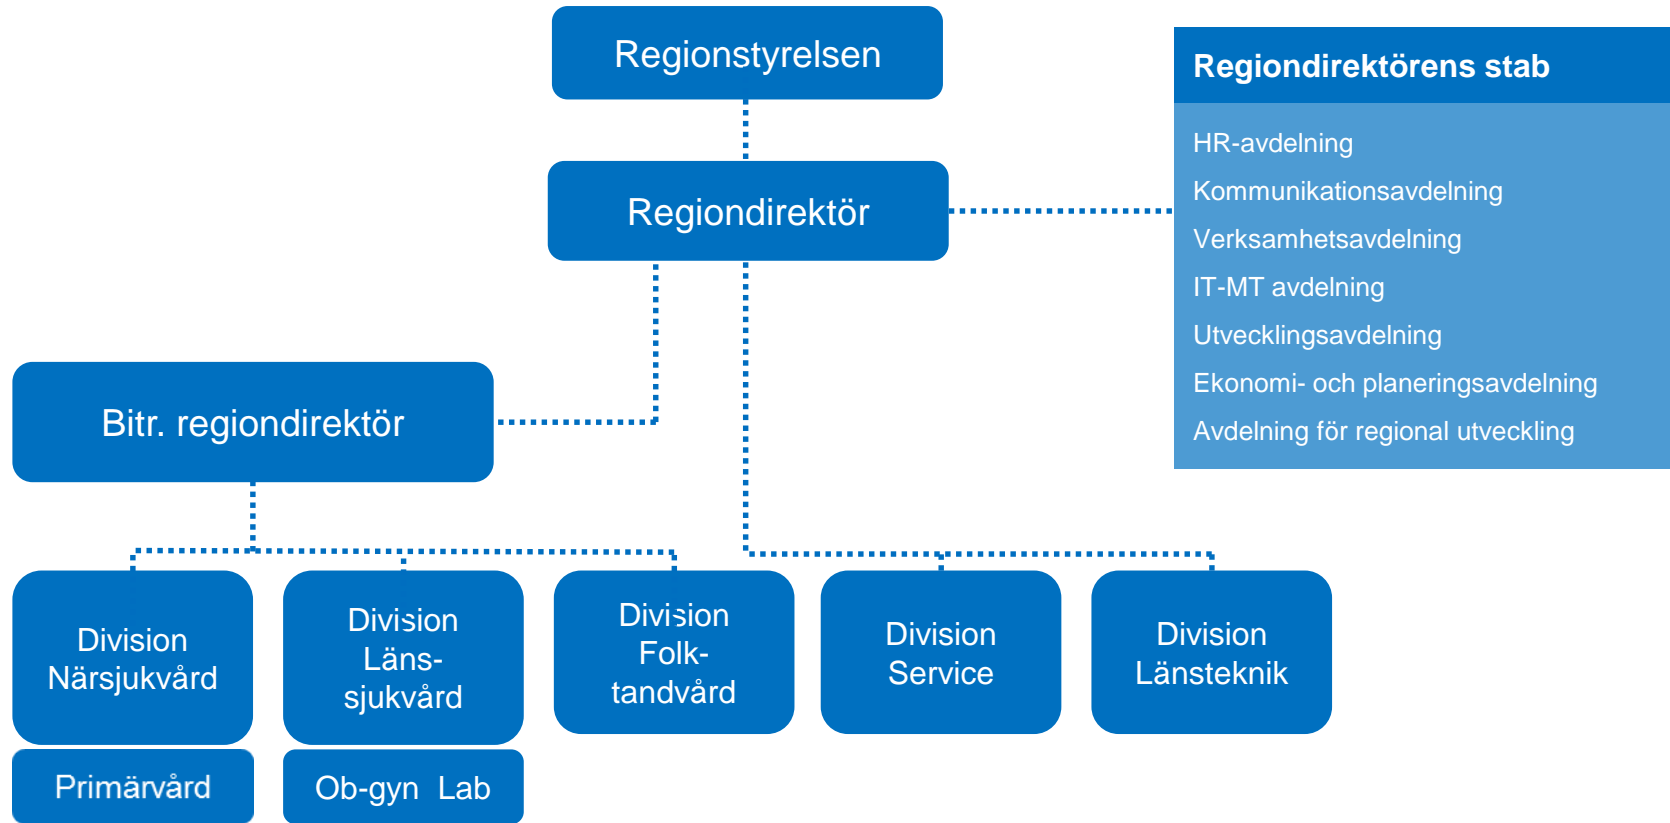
Regionstyrelsen

Regiondirektör

Regiondirektörens stab

HR-avdelning
Kommunikationsavdelning
Verksamhetsavdelning
IT-MT avdelning
Utvecklingsavdelning
Ekonomi- och planeringsavdelning
Avdelning för regional utveckling

Bitr. regiondirektör

Division Närsjukvård

Primärvård

Division Läns-sjukvård

Ob-gyn Lab

Division Folk-tandvård

Division Service

Division Länsteknik